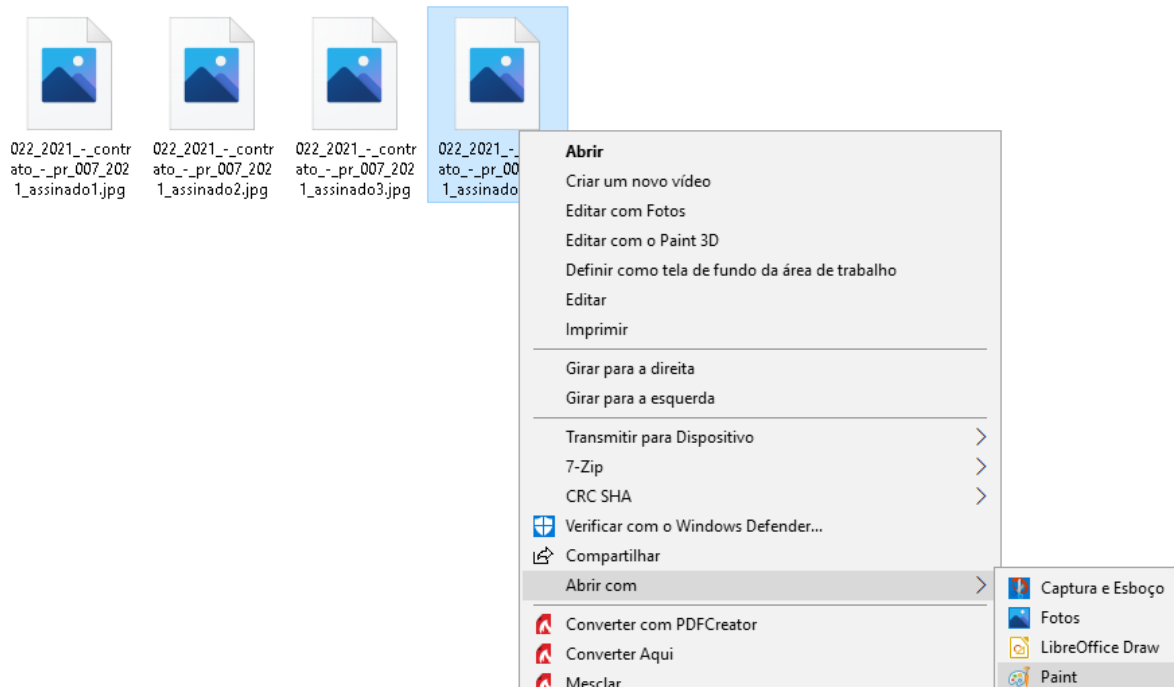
022_2021_-_contrato_-_pr_007_2021_assinado1.jpg

022_2021_-_contrato_-_pr_007_2021_assinado2.jpg

022_2021_-_contrato_-_pr_007_2021_assinado3.jpg

022_2021_-_ ato_-_pr_00 1_assinado

Abrir
Criar um novo vídeo
Editar com Fotos
Editar com o Paint 3D
Definir como tela de fundo da área de trabalho
Editar
Imprimir
Girar para a direita
Girar para a esquerda
Transmitir para Dispositivo
7-Zip
CRC SHA
Verificar com o Windows Defender...
Compartilhar
Abrir com
Converter com PDFCreator
Converter Aqui
Mesclar

Captura e Esboço
Fotos
LibreOffice Draw
Paint